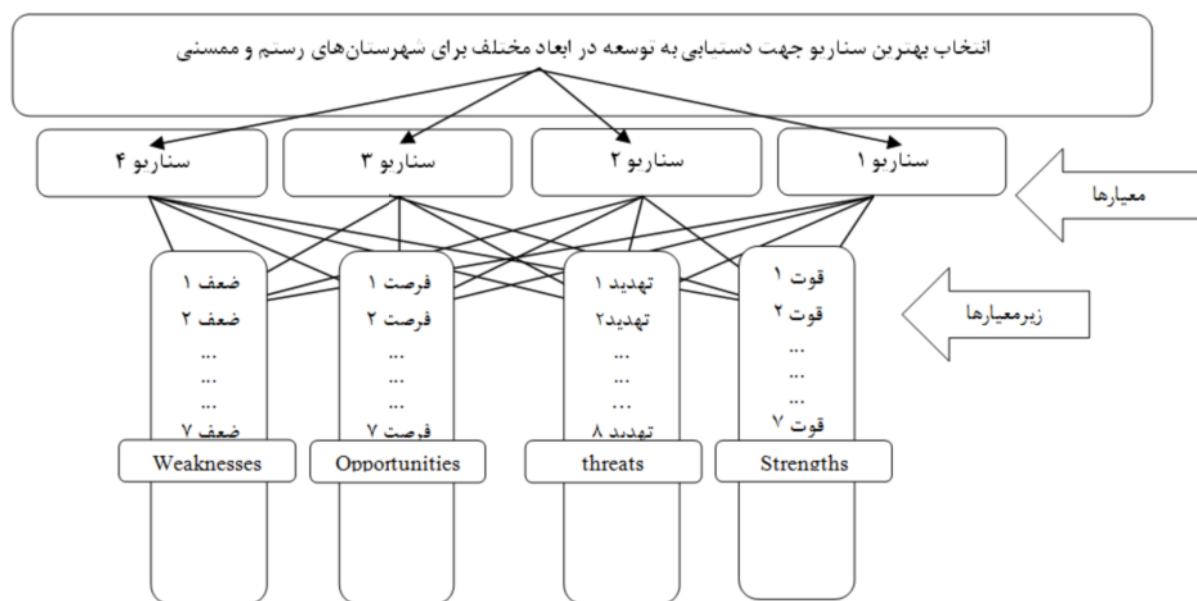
انتخاب بهترین سناریو جهت دستیابی به توسعه در ابعاد مختلف برای شهرستان‌های رستم و ممسنی

سناریو ۱

سناریو ۲

سناریو ۳

سناریو ۴

معیارها

زیرمعیارها

قوت ۱
قوت ۲
...
...
...
قوت ۷

تهدید ۱
تهدید۲
...
...
...
تهدید ۸

فرصت ۱
فرصت ۲
...
...
...
فرصت ۷

ضعف ۱
ضعف ۲
...
...
...
ضعف ۷

Strengths

threats

Opportunities

Weaknesses